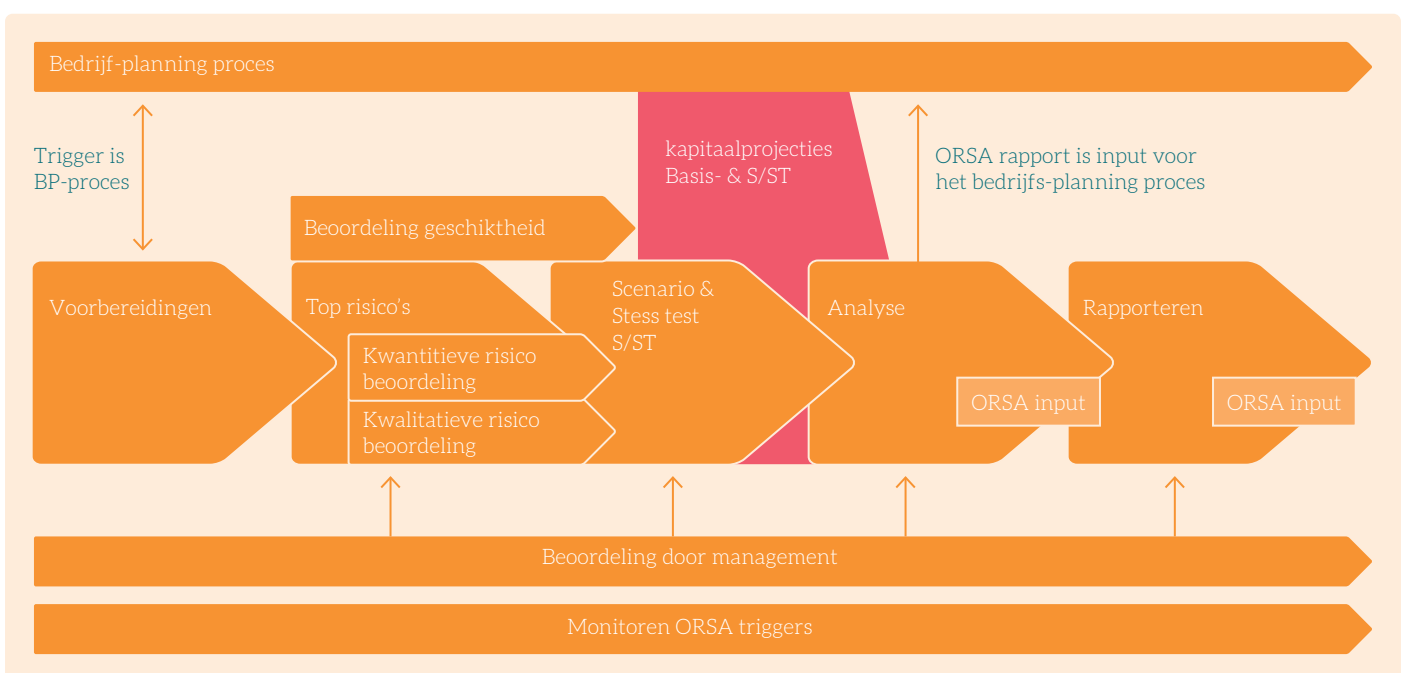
Bedrijf-planning proces

Trigger is BP-proces

kapitaalprojecties Basis- & S/ST

ORSA rapport is input voor het bedrijfs-planning proces

Beoordeling geschiktheid

Voorbereidingen

Top risico's

Kwantitieve risico beoordeling

Kwalitatieve risico beoordeling

Scenario & Stess test S/ST

Analyse

ORSA input

Rapporteren

ORSA input

Beoordeling door management

Monitoren ORSA triggers